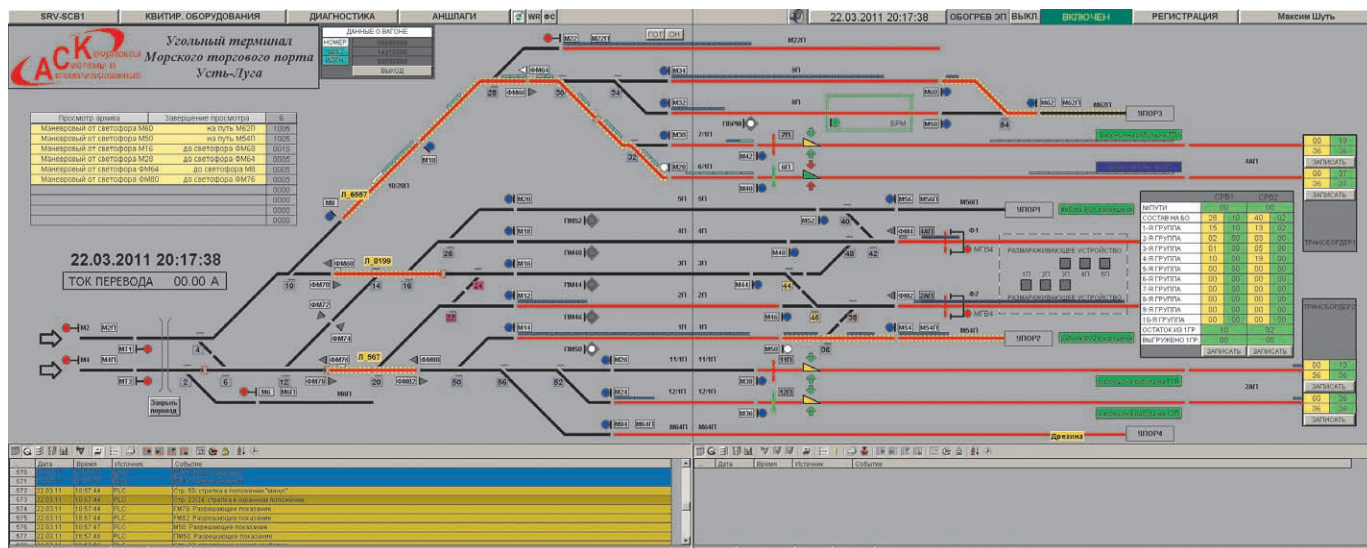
SRV-SCB1 | КВИТИР. ОБОРУДОВАНИЯ | ДИАГНОСТИКА | АНШЛАГИ | WR | ФС | 22.03.2011 20:17:38 | ОБОГРЕВ ЭП | ВЫКЛ. | ВКЛЮЧЕН | РЕГИСТРАЦИЯ | Максим Шуть

АСК Комплексные системы и автоматизация

Угольный терминал Морского торгового порта Усть-Луга

ДАННЫЕ О ВАГОНЕ
НОМЕР
ВЫХОД

| Просмотр архива | Завершение просмотра | 6 |
|---|---|---|
| Маневровый от светофора М60 | на путь М62П | 1005 |
| Маневровый от светофора М50 | на путь М56П | 1005 |
| Маневровый от светофора М16 | до светофора ФМ68 | 0015 |
| Маневровый от светофора М28 | до светофора ФМ64 | 0005 |
| Маневровый от светофора ФМ64 | до светофора М6 | 0005 |
| Маневровый от светофора ФМ80 | до светофора ФМ76 | 0005 |
| | | 0000 |
| | | 0000 |
| | | 0000 |
| | | 0000 |

22.03.2011 20:17:38
ТОК ПЕРЕВОДА 00.00 А

М22 М22П ГОТ ОН М22П 9П 8П М62 М62П М62П УПОР3 64 ФМ64 М34 М32 М30 7/1П М28 6/1П 28 30 54 32 М10 Л_6557 М8 10/28П ПБРИ 2П 1П БРМ М60 М42 М40 4Л 4П М26 5П М18 4П М16 3П М12 2П М14 1П ПМ50 М26 11/1П М22 12/1П М24 М64П М64П ПМ52 ПМ48 ПМ44 ПМ46 М54 М56П М56П УПОР1 М52 40 48 42 ФМ84 Ф1 МГВ4 М48 М44 44 М16 46 58 ФМ82 Ф2 МГВ4 М54 М54П УПОР2 М50 11П 56 М38 12П М36 2АП УПОР4 Дрезина
ФМ68 Л_8199 26 24 22 ФМ72 ФМ74 ФМ76 Л_567 ФМ80 ФМ78 ФМ82 10 14 16 12 20 50 56 52 4 2 6 М2 М2П М4 М4П М11 М13 М6 М6П М6П Закрыть переезд

РАЗМОРАЖИВАЮЩЕЕ УСТРОЙСТВО
1П 2П 3П 4П

| | СРВ1 | | СРВ2 | |
|---|---|---|---|---|
| №ПУТИ | 00 | | 00 | |
| СОСТАВ НА БО | 28 | 10 | 40 | 02 |
| 1-Я ГРУППА | 15 | 10 | 13 | 02 |
| 2-Я ГРУППА | 02 | 00 | 03 | 00 |
| 3-Я ГРУППА | 01 | 00 | 05 | 00 |
| 4-Я ГРУППА | 10 | 00 | 19 | 00 |
| 5-Я ГРУППА | 00 | 00 | 00 | 00 |
| 6-Я ГРУППА | 00 | 00 | 00 | 00 |
| 7-Я ГРУППА | 00 | 00 | 00 | 00 |
| 8-Я ГРУППА | 00 | 00 | 00 | 00 |
| 9-Я ГРУППА | 00 | 00 | 00 | 00 |
| 10-Я ГРУППА | 00 | 00 | 00 | 00 |
| ОСТАТОК ИЗ 1ГР | 10 | | 02 | |
| ВЫГРУЖЕНО 1ГР | 00 | | 00 | |
| | ЗАПИСАТЬ | | ЗАПИСАТЬ | |

00 13 36 36 ЗАПИСАТЬ 00 37 36 37 ЗАПИСАТЬ ТРАНСБОРДЕР1 ТРАНСБОРДЕР2 00 13 36 36 ЗАПИСАТЬ 00 00 36 36 ЗАПИСАТЬ 4П 2АП

| | Дата | Время | Источник | Событие |
|---|---|---|---|---|
| 570 | | | | |
| 571 | | | | |
| 572 | 22.03.11 | 10:57:44 | PLC | Стр. 50: стрелка в положении "минус" |
| 573 | 22.03.11 | 10:57:44 | PLC | Стр. 23/24: стрелка в охранном положении |
| 574 | 22.03.11 | 10:57:44 | PLC | ГМ78: Разрешающее показание |
| 575 | 22.03.11 | 10:57:44 | PLC | ФМ82: Разрешающее показание |
| 576 | 22.03.11 | 10:57:47 | PLC | М50: Разрешающее показание |
| 577 | 22.03.11 | 10:57:48 | PLC | ПМ50: Разрешающее показание |

| Дата | Время | Источник | Событие |
|---|---|---|---|